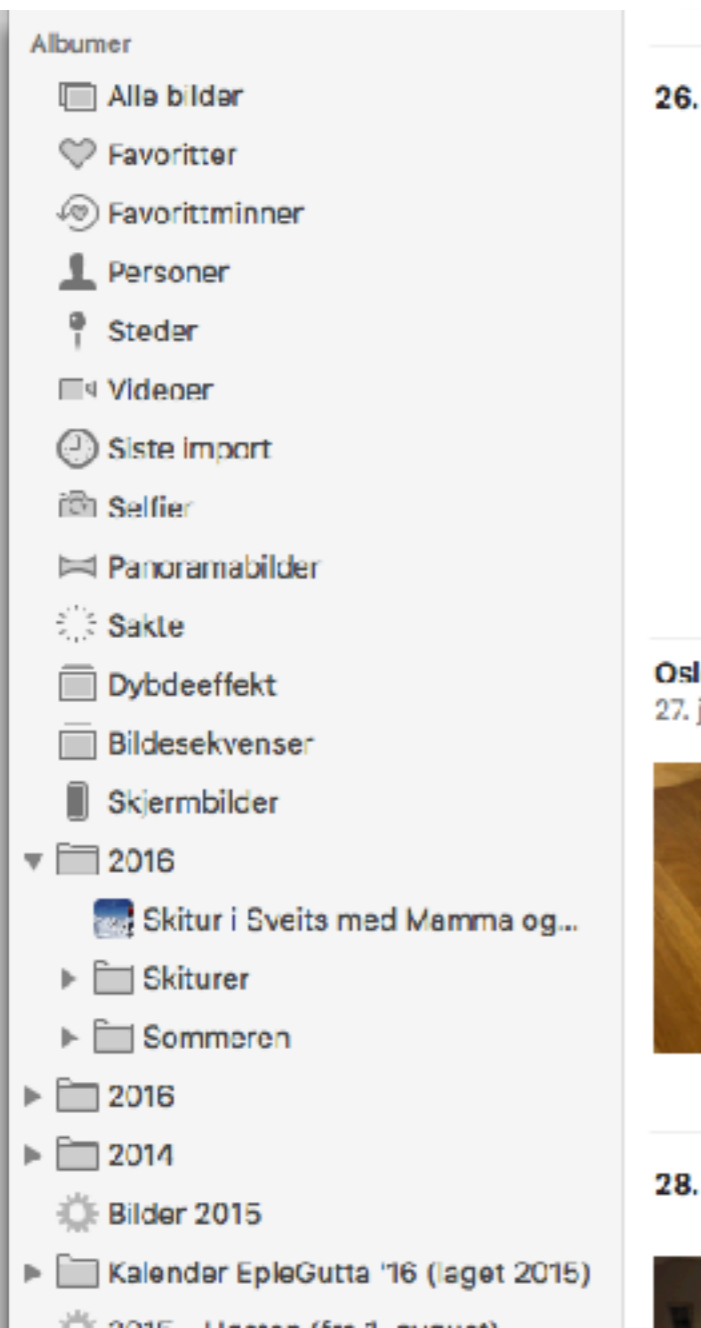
Albumer

Alle bilder

Favoritter

Favorittminner

Personer

Steder

Videoer

Siste import

Selfier

Panoramabilder

Sakte

Dybdeeffekt

Bildesekvenser

Skjermbilder

2016

Skitur i Sveits med Mamma og...

Skiturer

Sommeren

2016

2014

Bilder 2015

Kalender EpleGutta '16 (laget 2015)

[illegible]

26.

Osl

27. j

28.